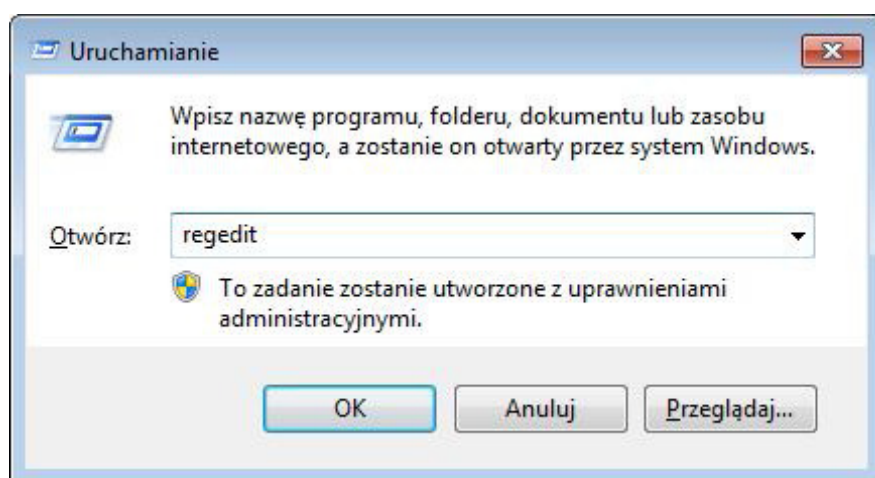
Uruchamianie

Wpisz nazwę programu, folderu, dokumentu lub zasobu internetowego, a zostanie on otwarty przez system Windows.

Otwórz: regedit

To zadanie zostanie utworzone z uprawnieniami administracyjnymi.

OK | Anuluj | Przeglądaj...